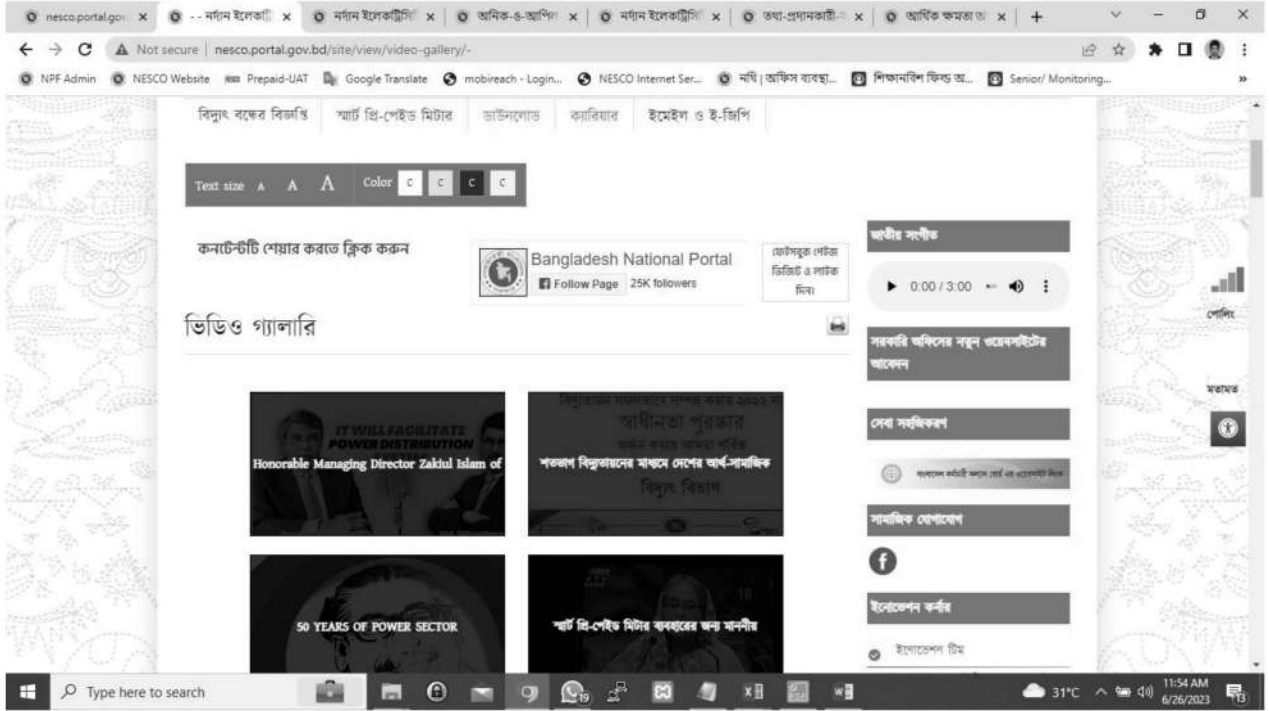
nesco.portal.gov | - - নর্দান ইলেকট্রি | নর্দান ইলেকট্রিসি | অনিক-৬-অাপিস | নর্দান ইলেকট্রিসি | তথ্য-প্রদানকারী | আর্থিক ক্ষমতা | +

Not secure | nesco.portal.gov.bd/site/view/video-gallery/-

NPF Admin | NESCO Website | Prepaid-UAT | Google Translate | mobireach - Login... | NESCO Internet Ser... | নথি | অফিস ব্যবস্থা... | শিক্ষানবিশ ফিল্ড অ... | Senior/ Monitoring...

বিদ্যুৎ বন্ধের বিজ্ঞপ্তি | স্মার্ট প্রি-পেইড মিটার | ডাউনলোড | ক্যারিয়ার | ইমেইল ও ই-জিপি

Text size A A A Color C C C C

কনটেন্টটি শেয়ার করতে ক্লিক করুন

Bangladesh National Portal
Follow Page 25K followers

ফেইসবুক পেইজ ভিজিট ও লাইক দিন।

ভিডিও গ্যালারি

IT WILL FACILITATE POWER DISTRIBUTION
Honorable Managing Director Zakiul Islam of

স্বাধীনতা পুরস্কার
শতভাগ বিদ্যুতায়নের মাধ্যমে দেশের আর্থ-সামাজিক
বিদ্যুৎ বিভাগ

50 YEARS OF POWER SECTOR

স্মার্ট প্রি-পেইড মিটার ব্যবহারের জন্য মাননীয়

জাতীয় সংগীত

0:00 / 3:00

সরকারি অফিসের নতুন ওয়েবসাইটের আবেদন

সেবা সহজিকরণ

সামাজিক যোগাযোগ

ইনোভেশন কর্নার

ইনোভেশন টিম

পোলিং

মতামত

Type here to search

31°C

11:54 AM
6/26/2023